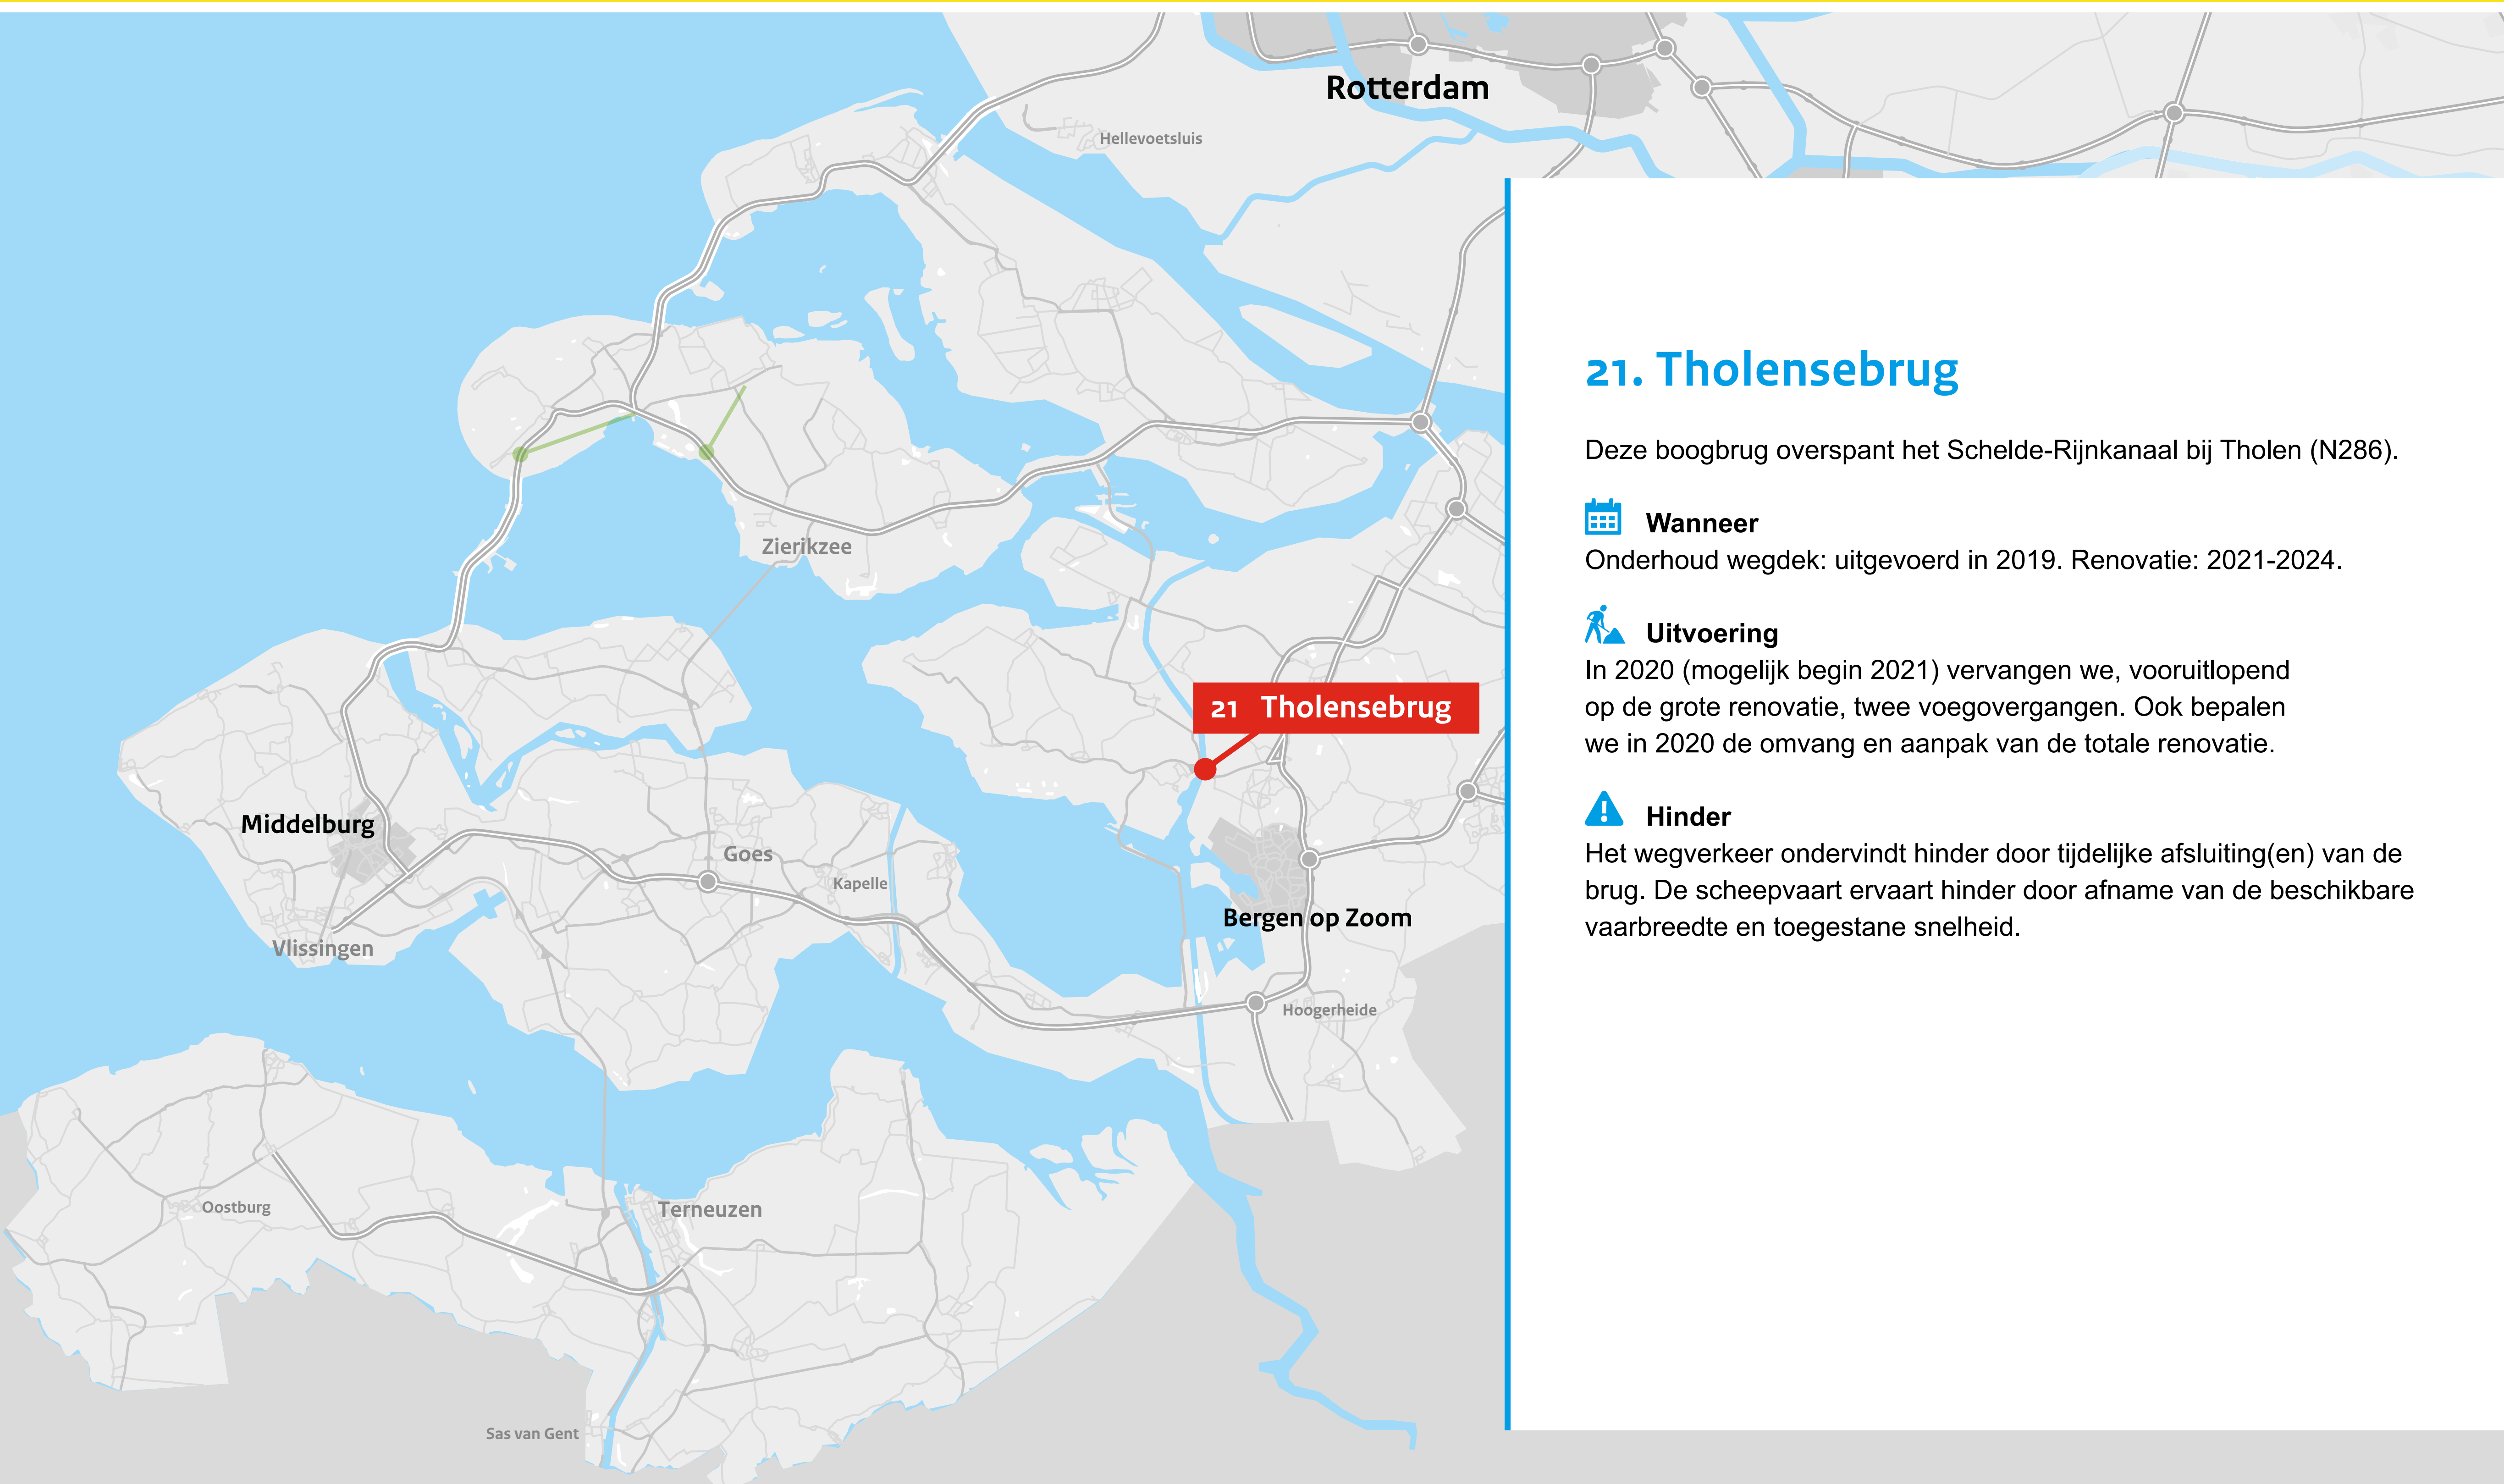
Rotterdam

Hellevoetsluis

Zierikzee

Middelburg

Goes

Kapelle

Vlissingen

21 Tholensebrug

Bergen op Zoom

Hoogerheide

Oostburg

Terneuzen

Sas van Gent

21. Tholensebrug

Deze boogbrug overspant het Schelde-Rijnkanaal bij Tholen (N286).

Wanneer
Onderhoud wegdek: uitgevoerd in 2019. Renovatie: 2021-2024.

Uitvoering
In 2020 (mogelijk begin 2021) vervangen we, vooruitlopend op de grote renovatie, twee voegovergangen. Ook bepalen we in 2020 de omvang en aanpak van de totale renovatie.

Hinder
Het wegverkeer ondervindt hinder door tijdelijke afsluiting(en) van de brug. De scheepvaart ervaart hinder door afname van de beschikbare vaarbreedte en toegestane snelheid.